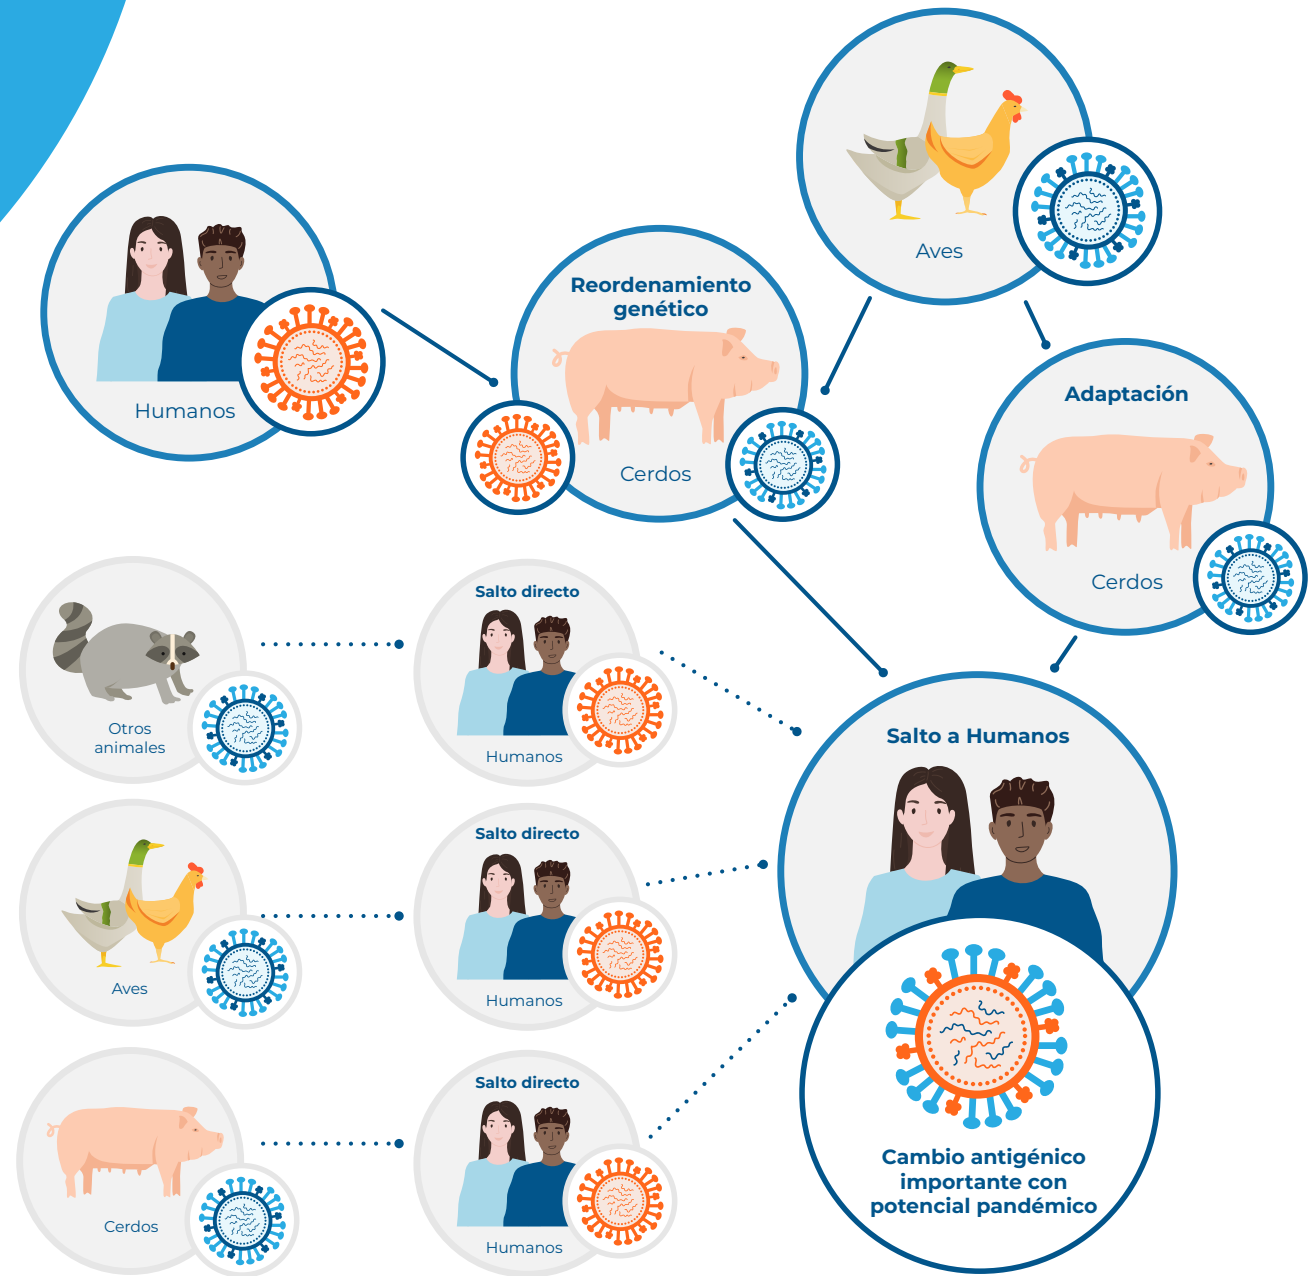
Humanos

Reordenamiento genético

Cerdos

Aves

Adaptación

Cerdos

Otros animales

Salto directo

Humanos

Salto a Humanos

Aves

Salto directo

Humanos

Cerdos

Salto directo

Humanos

Cambio antigénico importante con potencial pandémico